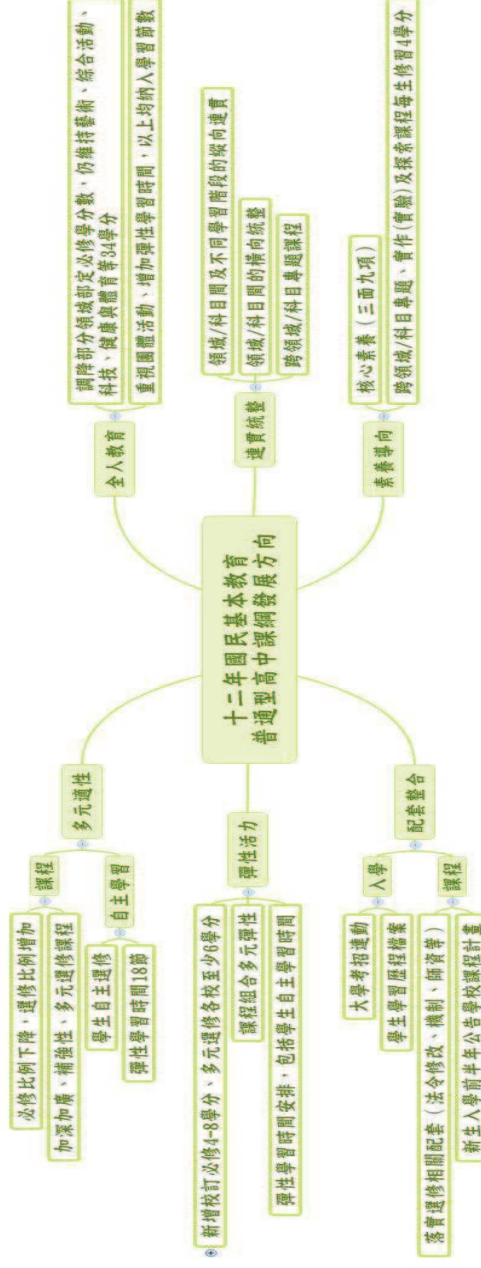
十二年國民基本教育
普通型高中課綱發展方向

全人教育
調降部分領域部定必修學分數，仍維持藝術、綜合活動、科技、健康與體育等34學分
重視團體活動、增加彈性學習時間，以上均納入學習節數

連貫統整
領域/科目間及不同學習階段的縱向連貫
領域/科目間的橫向統整
跨領域/科目專題課程

素養導向
核心素養（三面九項）
跨領域/科目專題、實作(實驗)及探索課程每生修習4學分

多元適性
課程
必修比例下降，選修比例增加
加深加廣、補強性、多元選修課程
自主學習
學生自主選修
彈性學習時間18節

彈性活力
新增校訂必修4-8學分，多元選修各校至少6學分
課程組合多元彈性
彈性學習時間安排，包括學生自主學習時間

配套整合
入學
大學考招連動
學生學習歷程檔案
課程
落實選修相關配套（法令修改、機制、師資等）
新生入學前半年公告學校課程計畫